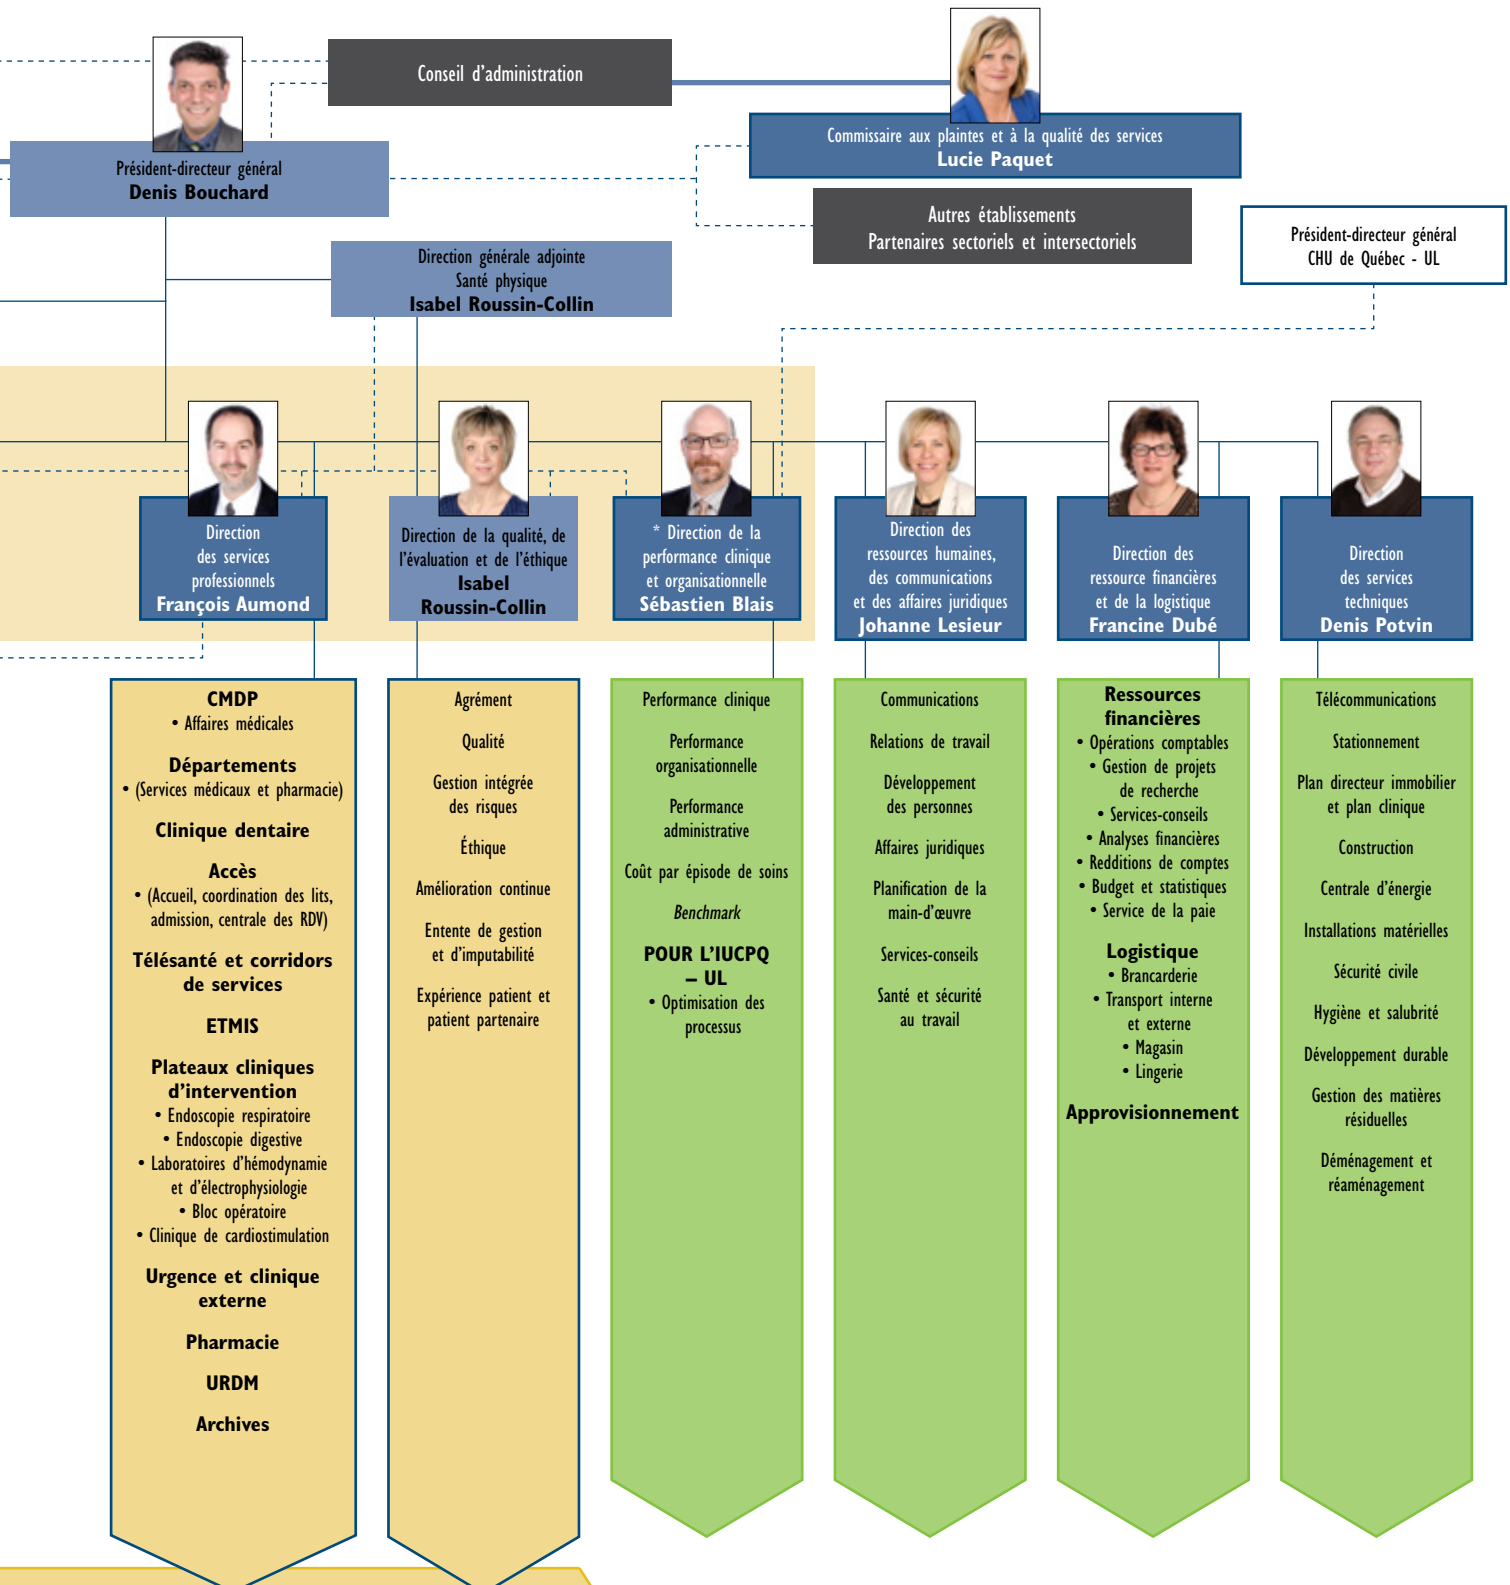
Conseil d'administration

Président-directeur général
Denis Bouchard

Commissaire aux plaintes et à la qualité des services
Lucie Paquet

Autres établissements
Partenaires sectoriels et intersectoriels

Président-directeur général
CHU de Québec - UL

Direction générale adjointe
Santé physique
Isabel Roussin-Collin

Direction des services professionnels
François Aumond

Direction de la qualité, de l'évaluation et de l'éthique
Isabel Roussin-Collin

* Direction de la performance clinique et organisationnelle
Sébastien Blais

Direction des ressources humaines, des communications et des affaires juridiques
Johanne Lesieur

Direction des ressource financières et de la logistique
Francine Dubé

Direction des services techniques
Denis Potvin

CMDP
• Affaires médicales

Départements
• (Services médicaux et pharmacie)

Clinique dentaire

Accès
• (Accueil, coordination des lits, admission, centrale des RDV)

Télésanté et corridors de services

ETMIS

Plateaux cliniques d'intervention
• Endoscopie respiratoire
• Endoscopie digestive
• Laboratoires d'hémodynamie et d'électrophysiologie
• Bloc opératoire
• Clinique de cardiostimulation

Urgence et clinique externe

Pharmacie

URDM

Archives

Agrément

Qualité

Gestion intégrée des risques

Éthique

Amélioration continue

Entente de gestion et d'imputabilité

Expérience patient et patient partenaire

Performance clinique

Performance organisationnelle

Performance administrative

Coût par épisode de soins

Benchmark

POUR L'IUCPQ – UL
• Optimisation des processus

Communications

Relations de travail

Développement des personnes

Affaires juridiques

Planification de la main-d'œuvre

Services-conseils

Santé et sécurité au travail

Ressources financières
• Opérations comptables
• Gestion de projets de recherche
• Services-conseils
• Analyses financières
• Redditions de comptes
• Budget et statistiques
• Service de la paie

Logistique
• Brancarderie
• Transport interne et externe
• Magasin
• Lingerie

Approvisionnement

Télécommunications

Stationnement

Plan directeur immobilier et plan clinique

Construction

Centrale d'énergie

Installations matérielles

Sécurité civile

Hygiène et salubrité

Développement durable

Gestion des matières résiduelles

Déménagement et réaménagement